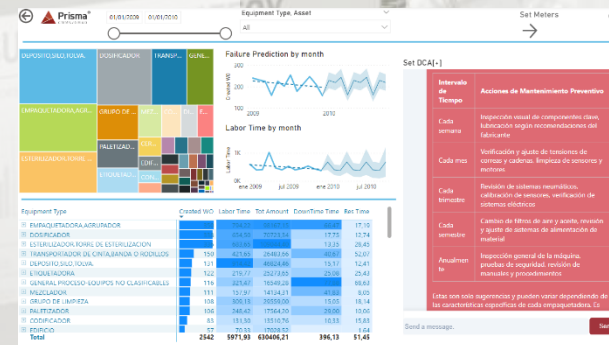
Prisma EXPLORAS

01/01/2009 01/01/2010

Equipment Type, Asset

All

Set Meters

DEPOSITO,SILO,TOLVA

DOSIFICADOR

TRANSP

GEN

EMPAQUETADORA,AGR

GRUPO DE

PALETIZADO

ESTERILIZADOR,TORRE

ETIQUETAD

CODI

CON

Failure Prediction by month

Created WO

2009

2010

Labor Time by month

Labor Time

0K

ene 2009

jul 2009

ene 2010

jul 2010

| Equipment Type | Created WO | Labor Time | Tot Amount | DownTime Time | Res Time |
|---|---|---|---|---|---|
| EMPAQUETADORA,AGRUPADOR | | | | | 17,10 |
| DOSIFICADOR | | | 12723,54 | | 17,22 |
| ESTERILIZADOR,TORRE DE ESTERILIZACION | | | | 13,35 | 28,15 |
| TRANSPORTADOR DE CINTA,LINEA O RODILLOS | 150 | 421,65 | 26463,66 | 14,57 | 11,30 |
| DEPOSITO,SILO,TOLVA | 138 | 438,14 | 71947,56 | 21,45 | 21,17 |
| ETIQUETADORA | 126 | 276,17 | 24097,06 | 29,20 | 18,10 |
| GENERAL PROCESO-EQUIPOS NO CLASIFICABLES | 116 | 327,67 | 16549,28 | 18,79 | 25,01 |
| MEZCLADOR | 101 | 426,14 | 46494,73 | 35,50 | 25,50 |
| GRUPO DE LIMPIEZA | 99 | 226,98 | 9286,26 | 8,05 | 12,30 |
| PALETIZADOR | 85 | 232,43 | 15961,20 | 23,30 | 16,31 |
| CODIFICADOR | 81 | 214,94 | 10066,98 | 8,50 | 17,30 |
| EDIFICIO | 70 | | | | |
| Total | 2542 | 5971,93 | 630406,21 | 396,13 | 51,45 |

Set DCA[-]

| Intervalo de Tiempo | Acciones de Mantenimiento Preventivo |
|---|---|
| Cada semana | Inspección visual de componentes clave, lubricación según recomendaciones del fabricante |
| Cada mes | Verificación y ajuste de tensiones de correas y cadenas, limpieza de sensores y motores |
| Cada trimestre | Revisión de sistemas neumáticos, calibración de sensores, verificación de sistemas eléctricos |
| Cada semestre | Cambio de filtros de aire y aceite, revisión y ajuste de sistemas de alimentación de material |
| Anualmente | Inspección general de la máquina, pruebas de seguridad, revisión de manuales y procedimientos |

Estas son solo sugerencias y pueden variar dependiendo de las características específicas de cada empaquetadora. Es

Send a message.

Sen